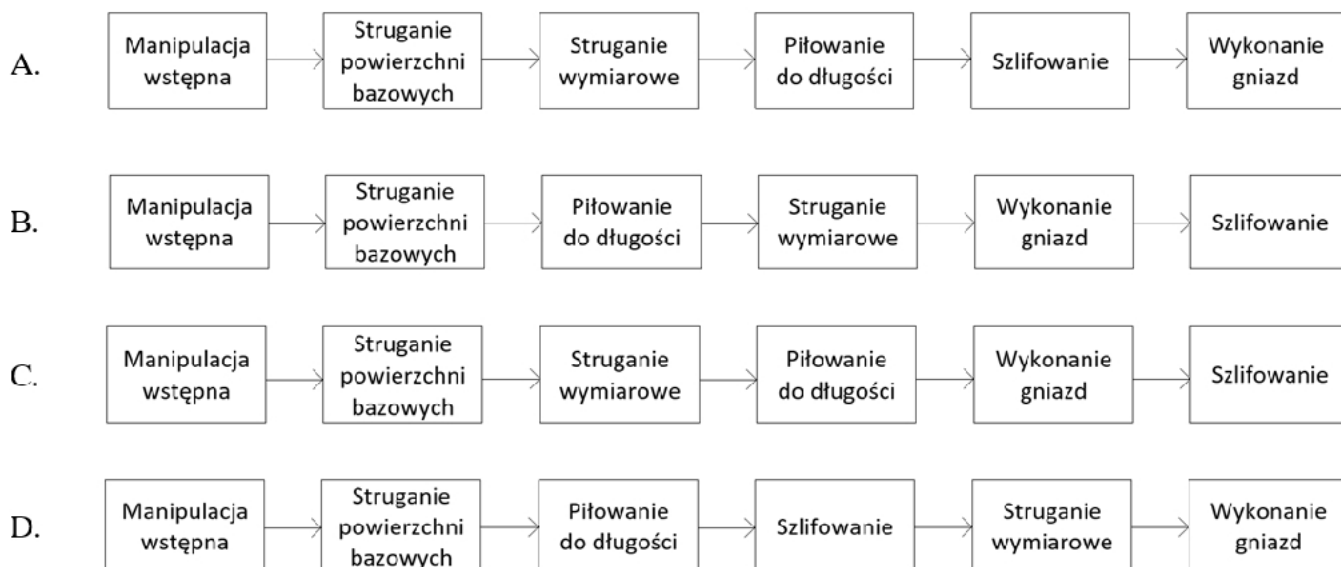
A. Manipulacja wstępna → Struganie powierzchni bazowych → Struganie wymiarowe → Piłowanie do długości → Szlifowanie → Wykonanie gniazd

B. Manipulacja wstępna → Struganie powierzchni bazowych → Piłowanie do długości → Struganie wymiarowe → Wykonanie gniazd → Szlifowanie

C. Manipulacja wstępna → Struganie powierzchni bazowych → Struganie wymiarowe → Piłowanie do długości → Wykonanie gniazd → Szlifowanie

D. Manipulacja wstępna → Struganie powierzchni bazowych → Piłowanie do długości → Szlifowanie → Struganie wymiarowe → Wykonanie gniazd